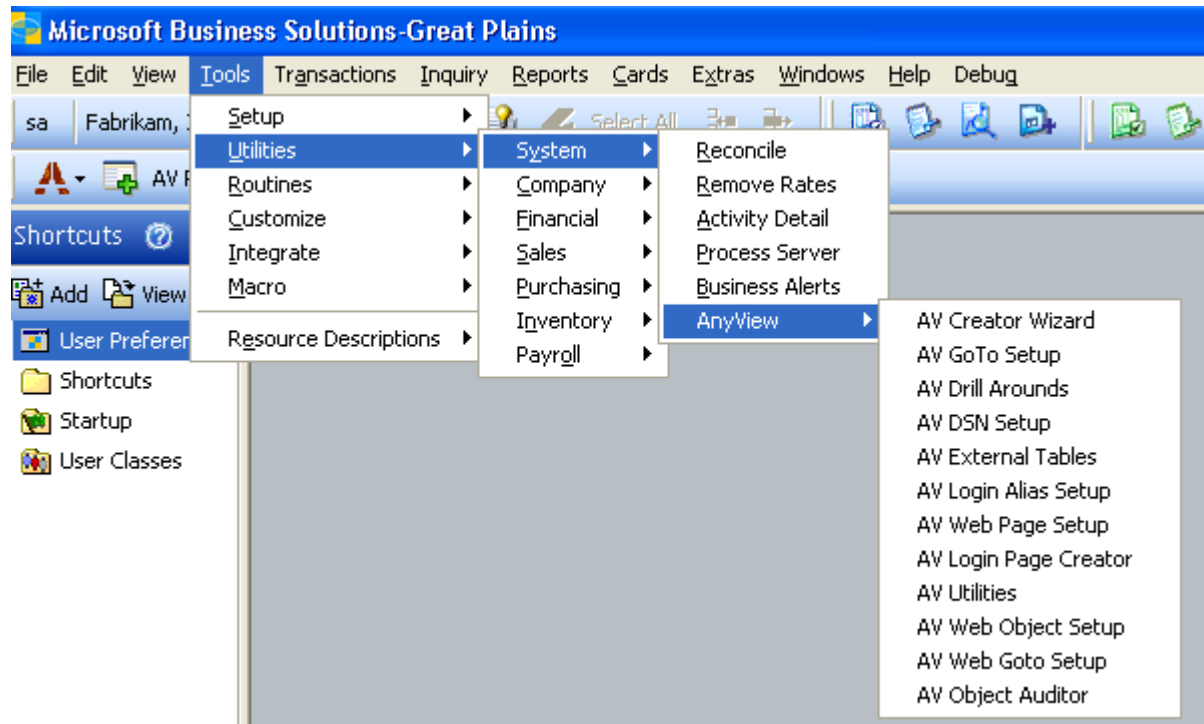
Microsoft Business Solutions-Great Plains

File Edit View Tools Transactions Inquiry Reports Cards Extras Windows Help Debug

sa Fabrikam, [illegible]

Select All

AV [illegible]

Shortcuts

Add View

User Preferen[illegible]

Shortcuts

Startup

User Classes

Setup
Utilities
Routines
Customize
Integrate
Macro
Resource Descriptions

System
Company
Financial
Sales
Purchasing
Inventory
Payroll

Reconcile
Remove Rates
Activity Detail
Process Server
Business Alerts
AnyView

AV Creator Wizard
AV GoTo Setup
AV Drill Arounds
AV DSN Setup
AV External Tables
AV Login Alias Setup
AV Web Page Setup
AV Login Page Creator
AV Utilities
AV Web Object Setup
AV Web Goto Setup
AV Object Auditor